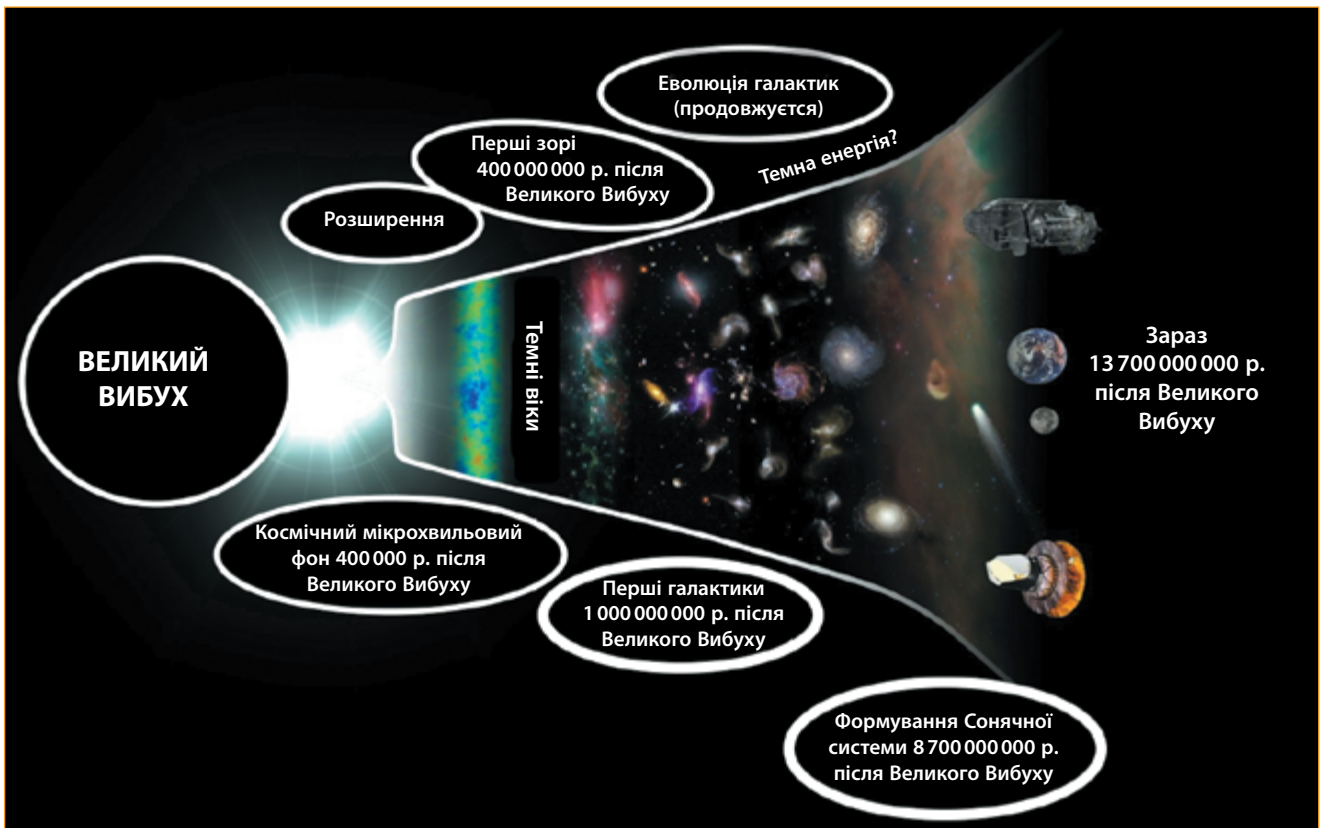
Еволюція галактик (продовжується)

Перші зорі 400 000 000 р. після Великого Вибуху

Темна енергія?

Розширення

ВЕЛИКИЙ ВИБУХ

Темні віки

Зараз 13 700 000 000 р. після Великого Вибуху

Космічний мікрохвильовий фон 400 000 р. після Великого Вибуху

Перші галактики 1 000 000 000 р. після Великого Вибуху

Формування Сонячної системи 8 700 000 000 р. після Великого Вибуху